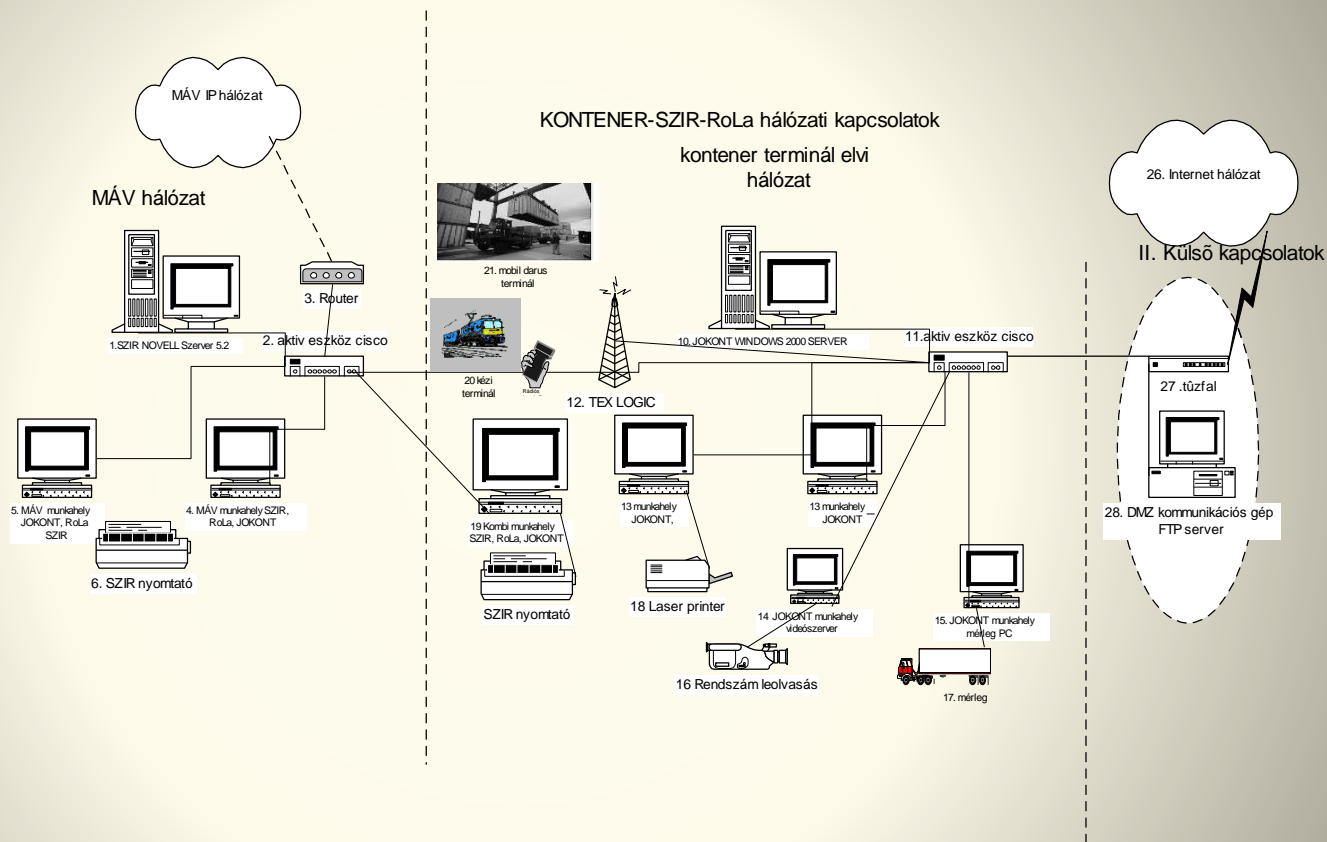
MÁV IP hálózat

KONTENER-SZIR-RoLa hálózati kapcsolatok

kontener terminál elvi hálózat

26. Internet hálózat

MÁV hálózat

II. Külső kapcsolatok

3. Router

21. mobil darus terminál

1.SZIR NOVELL Szerver 5.2

2. aktív eszköz cisco

10. JOKONT WINDOWS 2000 SERVER

11.aktív eszköz cisco

20 kézi terminál

Rádiós

12. TEX LOGIC

27 .tűzfal

5. MÁV munkahely JOKONT, RoLa SZIR

4. MÁV munkahely SZIR, RoLa, JOKONT

19 Kombi munkahely SZIR, RoLa, JOKONT

13 munkahely JOKONT,

13 munkahely JOKONT

28. DMZ kommunikációs gép FTP server

6. SZIR nyomtató

SZIR nyomtató

18 Laser printer

14 JOKONT munkahely videószerver

15. JOKONT munkahely mérleg PC

16 Rendszám leolvasás

17. mérleg